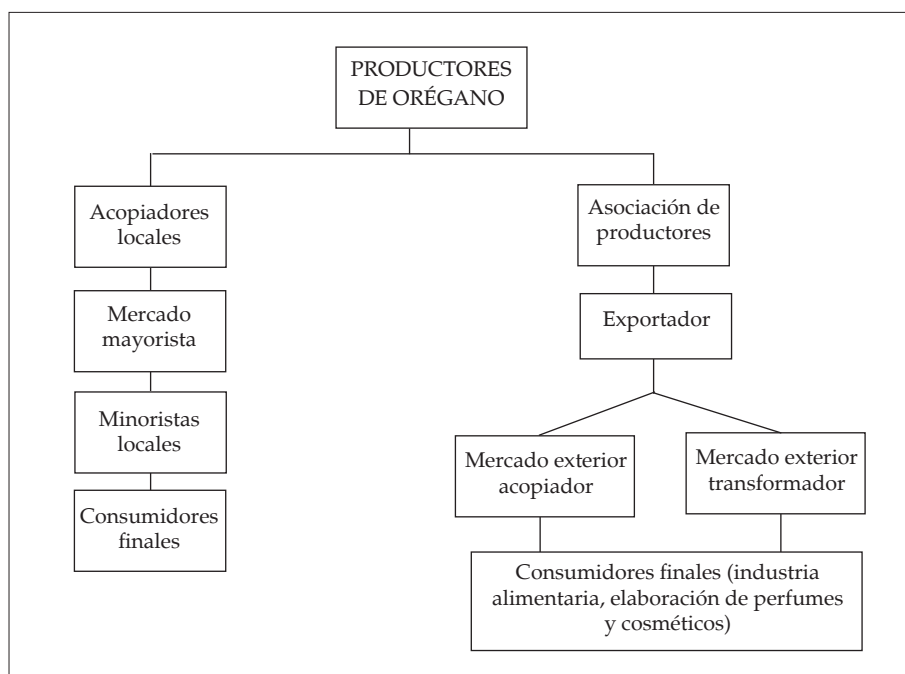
PRODUCTORES DE ORÉGANO

Acopiadores locales

Mercado mayorista

Minoristas locales

Consumidores finales

Asociación de productores

Exportador

Mercado exterior acopiador

Mercado exterior transformador

Consumidores finales (industria alimentaria, elaboración de perfumes y cosméticos)